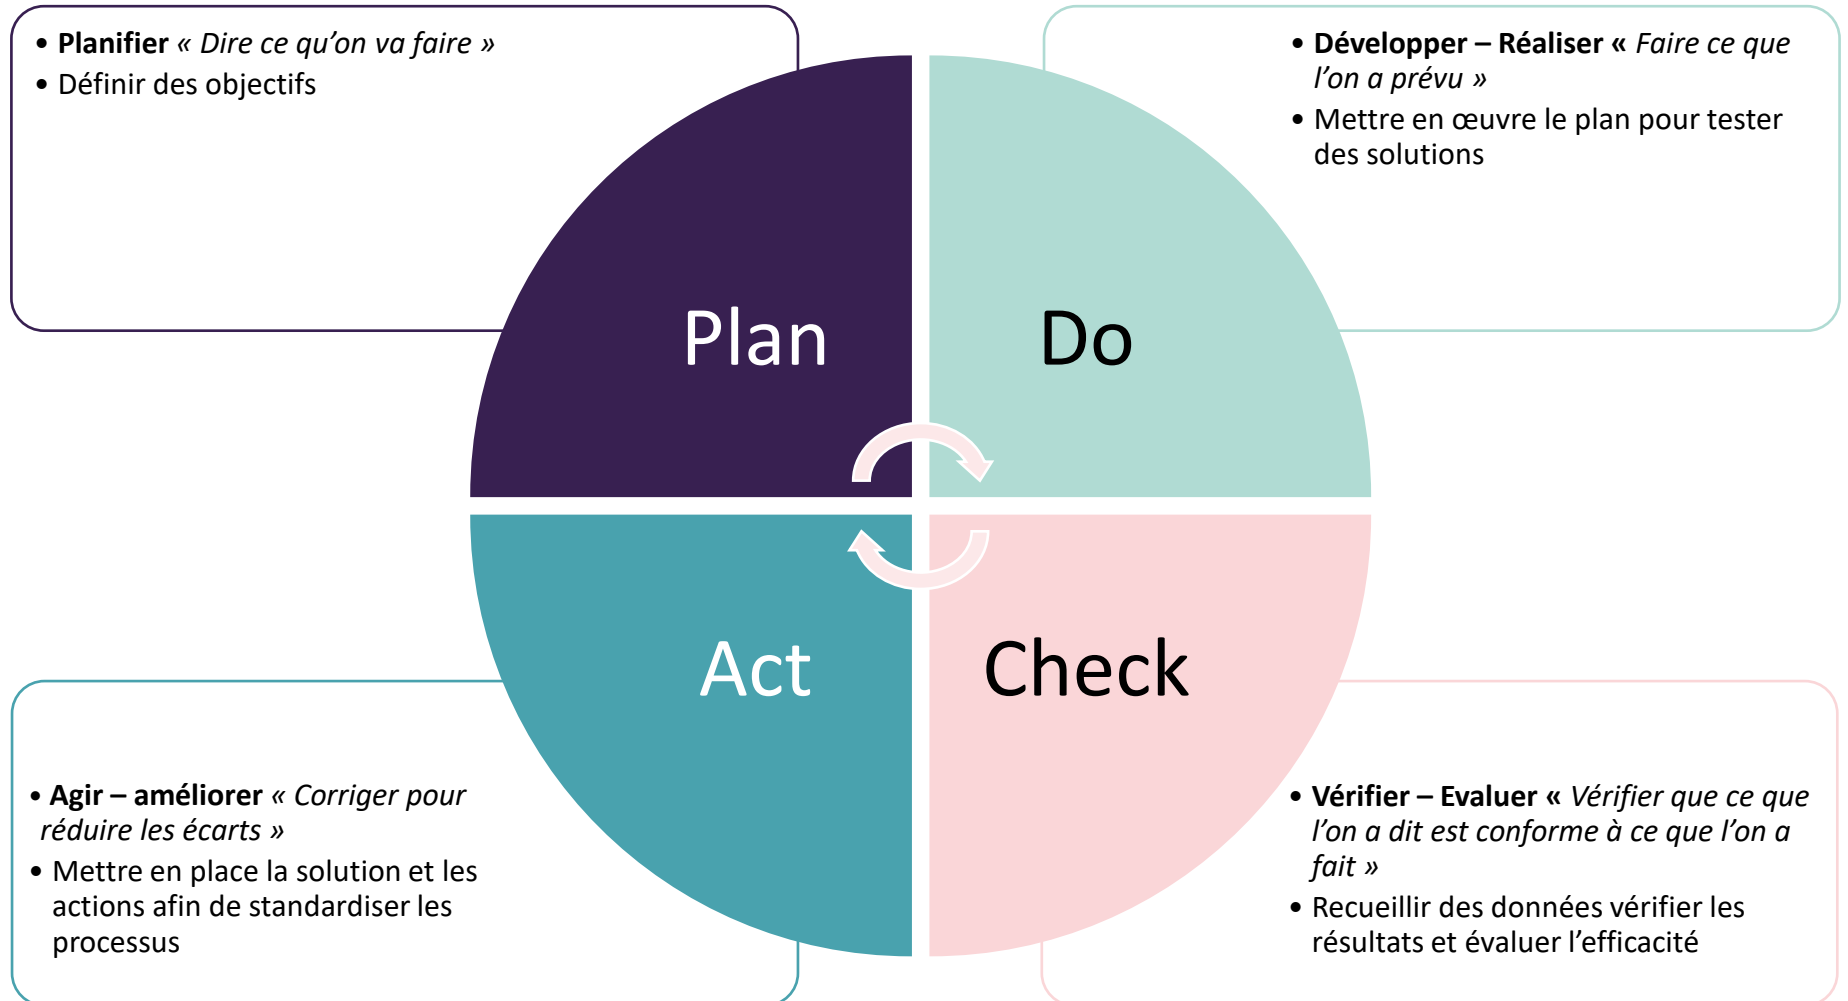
• **Planifier** « *Dire ce qu'on va faire* »
• Définir des objectifs

• **Développer – Réaliser «** *Faire ce que l'on a prévu* »
• Mettre en œuvre le plan pour tester des solutions

Plan

Do

Act

Check

• **Agir – améliorer** « *Corriger pour réduire les écarts* »
• Mettre en place la solution et les actions afin de standardiser les processus

• **Vérifier – Evaluer «** *Vérifier que ce que l'on a dit est conforme à ce que l'on a fait* »
• Recueillir des données vérifier les résultats et évaluer l'efficacité